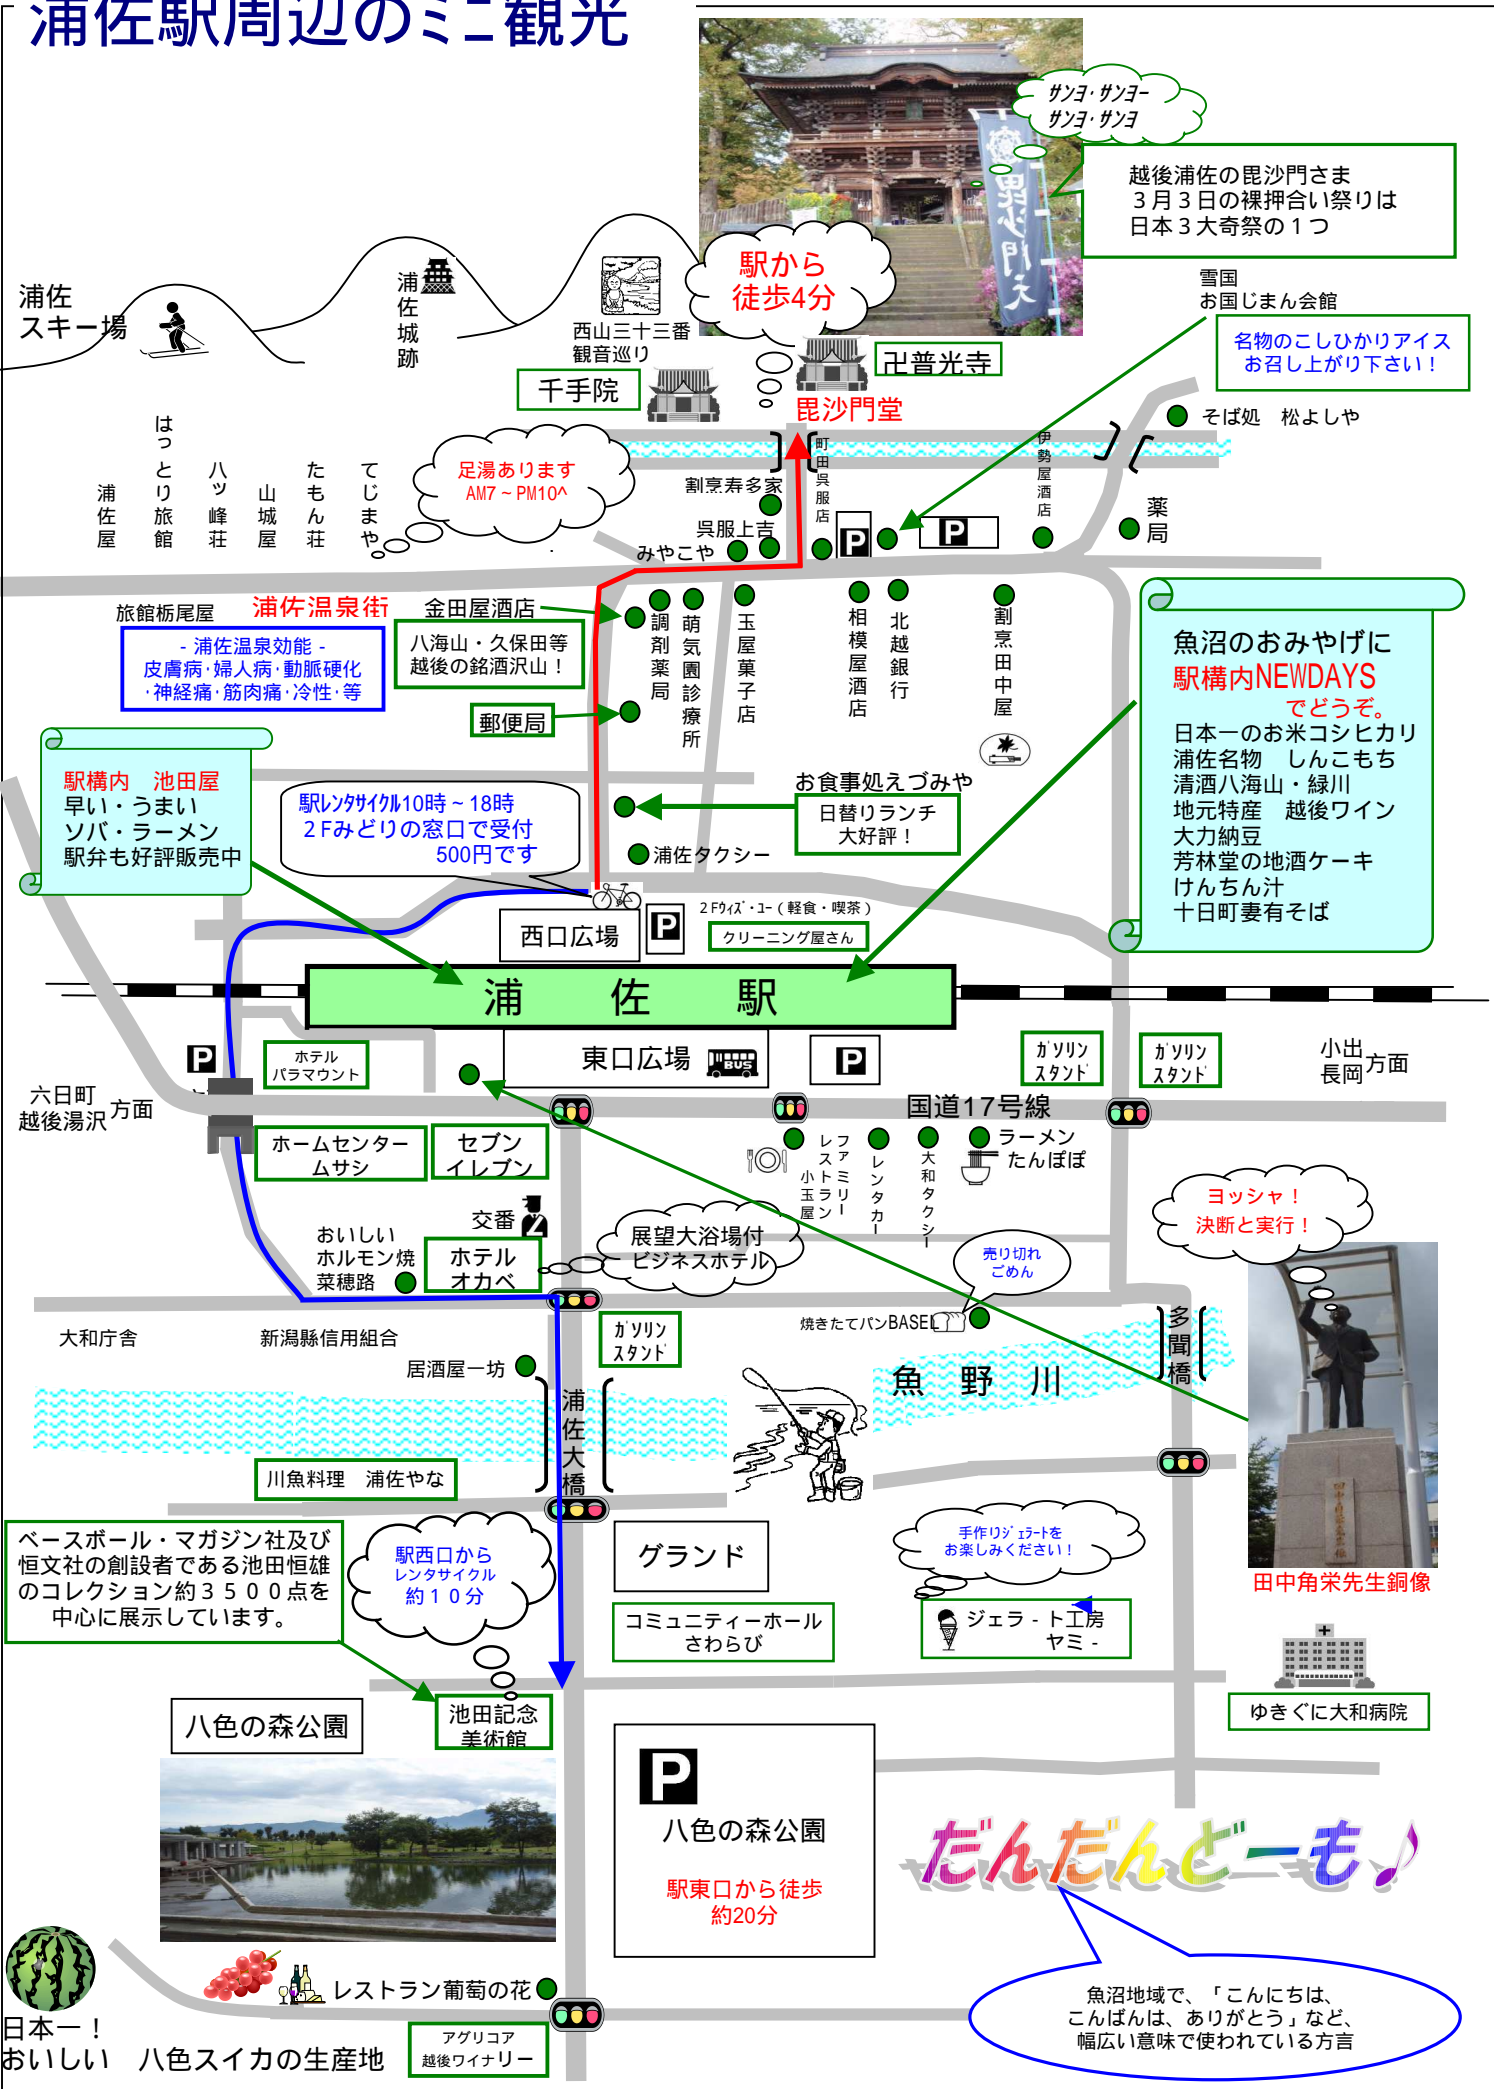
浦佐駅周辺のミニ観光

ｻﾝﾖ･ｻﾝﾖｰ ｻﾝﾖ･ｻﾝﾖ

越後浦佐の毘沙門さま
３月３日の裸押合い祭りは
日本３大奇祭の１つ

駅から
徒歩4分

浦佐
スキー場

浦佐城跡

西山三十三番
観音巡り

卍普光寺

千手院

毘沙門堂

雪国
お国じまん会館

名物のこしひかりアイス
お召し上がり下さい！

そば処　松よしや

はっとり旅館
浦佐屋
八ツ峰荘
山城屋
たもん荘
てじまや

足湯あります
AM7～PM10^

割烹寿多家
町田呉服店
伊勢屋酒店
薬局
呉服上吉
みやこや

旅館栃尾屋
浦佐温泉街
金田屋酒店

- 浦佐温泉効能 -
皮膚病･婦人病･動脈硬化
･神経痛･筋肉痛･冷性･等

八海山・久保田等
越後の銘酒沢山！

調剤薬局
萌気園診療所
玉屋菓子店
相模屋酒店
北越銀行
割烹田中屋

郵便局

駅構内　池田屋
早い・うまい
ソバ・ラーメン
駅弁も好評販売中

駅ﾚﾝﾀｻｲｸﾙ10時～18時
２Fみどりの窓口で受付
500円です

お食事処えづみや
日替りランチ
大好評！

浦佐タクシー

魚沼のおみやげに
駅構内NEWDAYS
でどうぞ。
日本一のお米コシヒカリ
浦佐名物　しんこもち
清酒八海山・緑川
地元特産　越後ワイン
大力納豆
芳林堂の地酒ケーキ
けんちん汁
十日町妻有そば

西口広場
P
2Fｳｨｽﾞ･ｺｰ（軽食・喫茶）
クリーニング屋さん

浦　佐　駅

P
ホテル
パラマウント
東口広場
BUS
P
ｶﾞｿﾘﾝ
ｽﾀﾝﾄﾞ
ｶﾞｿﾘﾝ
ｽﾀﾝﾄﾞ
小出
長岡方面

六日町
越後湯沢方面

国道17号線

ホームセンター
ムサシ
セブン
イレブン

ファミリーレストラン小玉屋
レンタカー
大和タクシー
ラーメン
たんぽぽ

ヨッシャ！
決断と実行！

交番
おいしい
ホルモン焼
菜穂路
ホテル
オカベ

展望大浴場付
ビジネスホテル

売り切れ
ごめん

焼きたてパンBASEL

大和庁舎
新潟縣信用組合
居酒屋一坊
ｶﾞｿﾘﾝ
ｽﾀﾝﾄﾞ

多聞橋
魚　野　川
浦佐大橋

川魚料理　浦佐やな

ベースボール・マガジン社及び
恒文社の創設者である池田恒雄
のコレクション約３５００点を
中心に展示しています。

駅西口から
レンタサイクル
約１０分

グランド
コミュニティーホール
さわらび

手作りｼﾞｪﾗｰﾄを
お楽しみください！

ジェラ - ト工房
ヤミ -

田中角栄先生銅像

ゆきぐに大和病院

八色の森公園
池田記念
美術館

P
八色の森公園
駅東口から徒歩
約20分

だんだんどーも♪

魚沼地域で、「こんにちは、
こんばんは、ありがとう」など、
幅広い意味で使われている方言

レストラン葡萄の花
日本一！
おいしい　八色スイカの生産地
アグリコア
越後ワイナリー